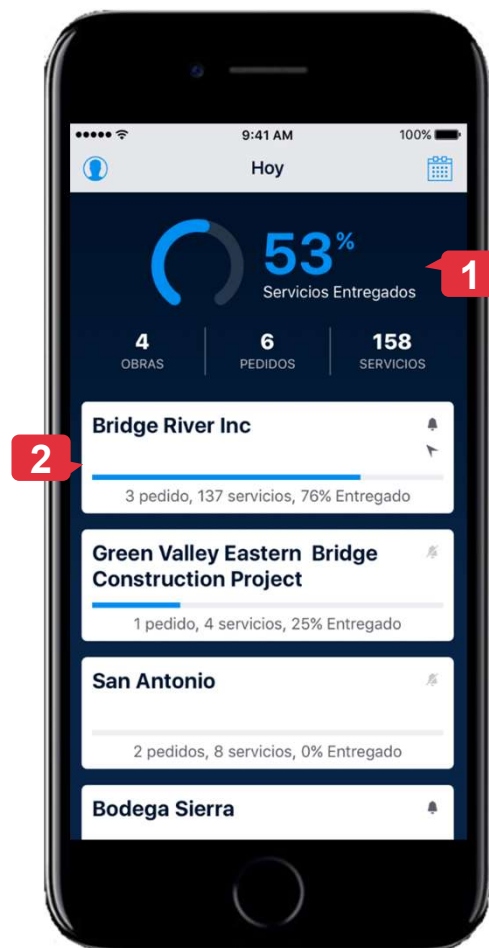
●●●●● 9:41 AM 100%

Hoy

53%
Servicios Entregados

1

4
OBRAS

6
PEDIDOS

158
SERVICIOS

Bridge River Inc

2

3 pedido, 137 servicios, 76% Entregado

Green Valley Eastern Bridge Construction Project

1 pedido, 4 servicios, 25% Entregado

San Antonio

2 pedidos, 8 servicios, 0% Entregado

Bodega Sierra